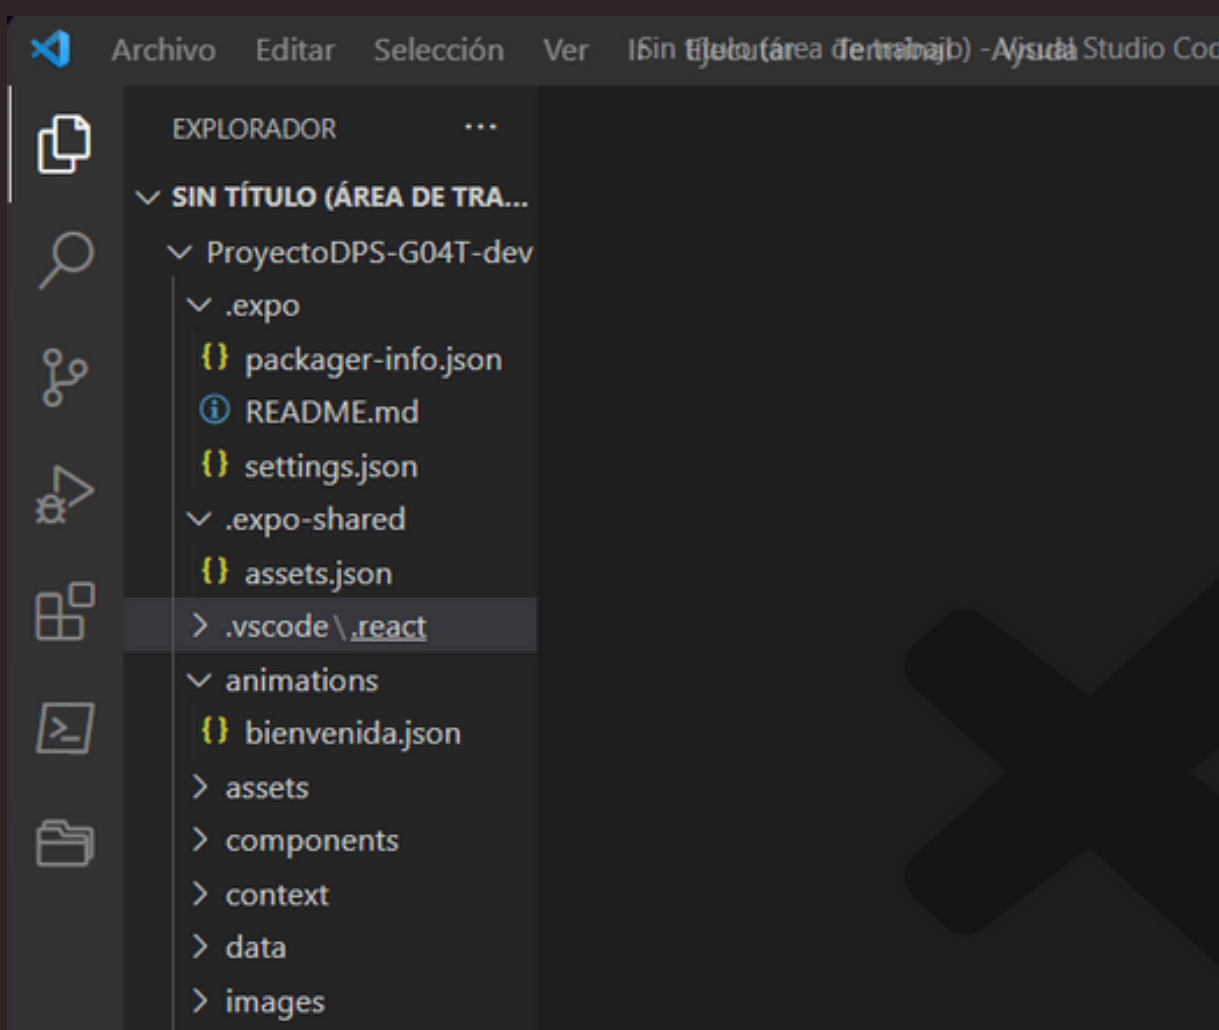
Archivo Editar Selección Ver I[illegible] Sin título (área de trabajo) - Visual Studio Cod

EXPLORADOR ...

SIN TÍTULO (ÁREA DE TRA...
ProyectoDPS-G04T-dev
.expo
{} packager-info.json
README.md
{} settings.json
.expo-shared
{} assets.json
.vscode \ .react
animations
{} bienvenida.json
assets
components
context
data
images